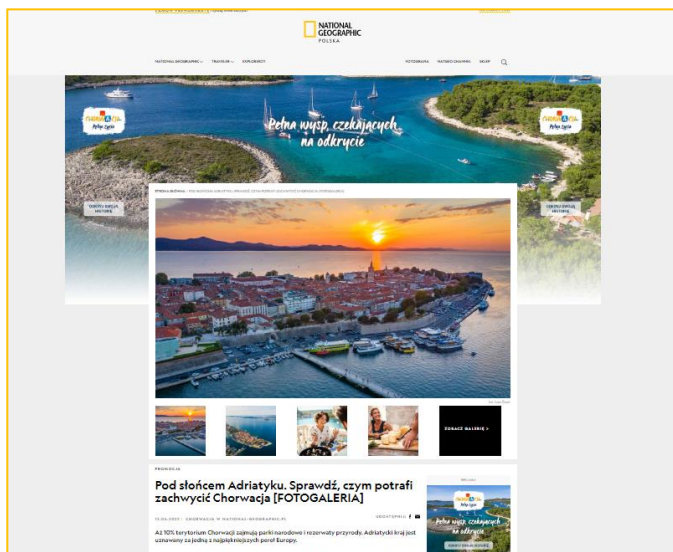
NATIONAL GEOGRAPHIC POLSKA

NATIONAL GEOGRAPHIC ⌄ TRAVELER ⌄ EXPLORERZY

FOTOGRAFIA NATGEO DLA FIRM SKLEP

Pełna wysp, czekających na odkrycie

Chorwacja Pełna życia

ODKRYJ SWOJĄ HISTORIĘ

ODKRYJ SWOJĄ HISTORIĘ

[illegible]

ZOBACZ GALERIĘ >

PROMOCJA

Pod słońcem Adriatyku. Sprawdź, czym potrafi zachwycić Chorwacja [FOTOGALERIA]

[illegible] · CHORWACJA W NATIONAL-GEOGRAPHIC.PL

UDOSTĘPNIJ

Aż 10% terytorium Chorwacji zajmują parki narodowe i rezerwaty przyrody. Adriatycki kraj jest uznawany za jedną z najpiękniejszych perel Europy.

Pełna wysp, czekających na odkrycie

ODKRYJ SWOJĄ HISTORIĘ